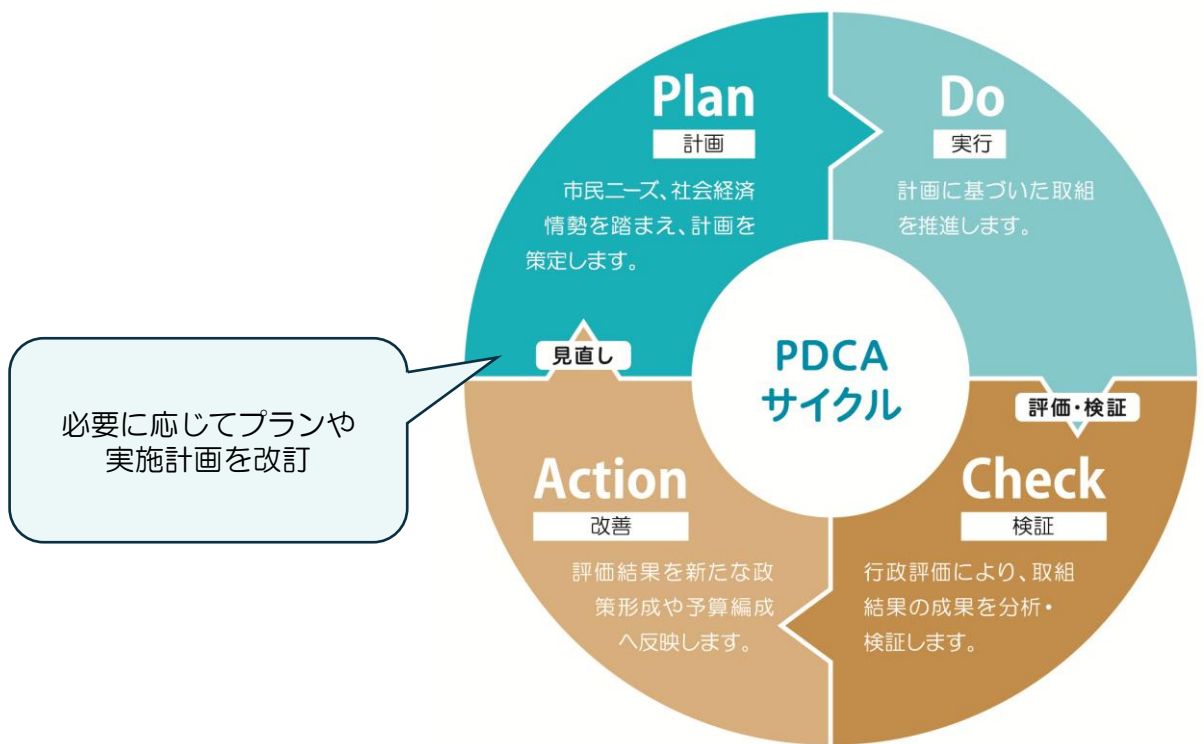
Plan
計画
市民ニーズ、社会経済情勢を踏まえ、計画を策定します。

Do
実行
計画に基づいた取組を推進します。

必要に応じてプランや実施計画を改訂

見直し

PDCA
サイクル

評価・検証

Action
改善
評価結果を新たな政策形成や予算編成へ反映します。

Check
検証
行政評価により、取組結果の成果を分析・検証します。